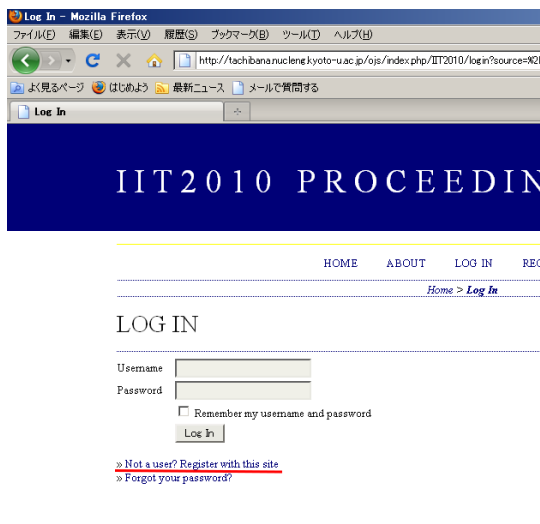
Log In - Mozilla Firefox

ファイル(F) 編集(E) 表示(V) 履歴(S) ブックマーク(B) ツール(T) ヘルプ(H)

http://tachibana.nucleng.kyoto-u.ac.jp/ojs/index.php/IIT2010/login?source=%2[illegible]

よく見るページ はじめよう 最新ニュース メールで質問する

Log In

IIT2010 PROCEEDIN

HOME ABOUT LOG IN REG

Home > Log In

LOG IN

Username

Password

Remember my username and password

Log In

» Not a user? Register with this site
» Forgot your password?